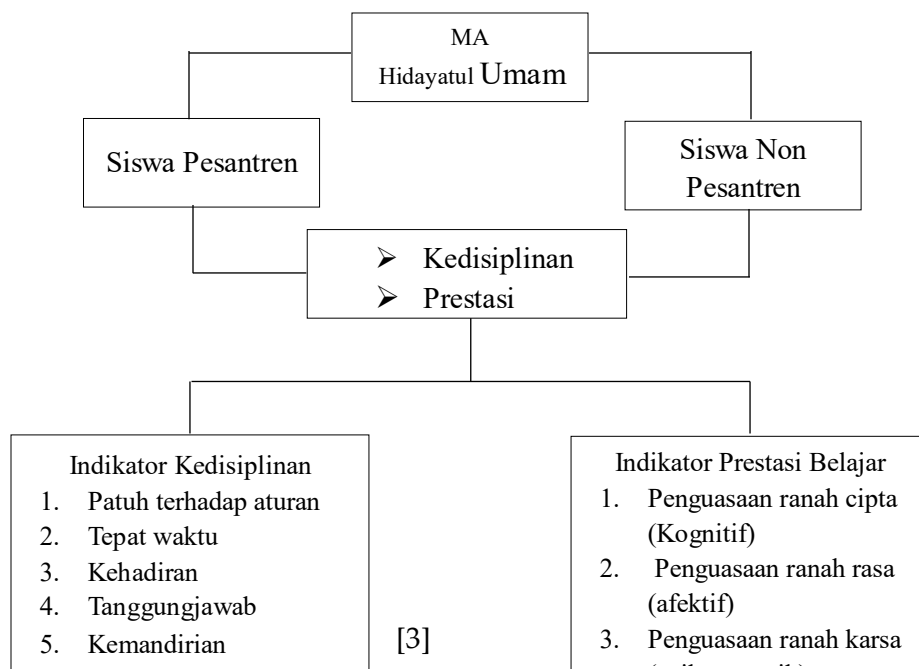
MA
Hidayatul Umam

Siswa Pesantren

Siswa Non Pesantren

➢ Kedisiplinan
➢ Prestasi

Indikator Kedisiplinan
1. Patuh terhadap aturan
2. Tepat waktu
3. Kehadiran
4. Tanggungjawab
5. Kemandirian

[3]

Indikator Prestasi Belajar
1. Penguasaan ranah cipta (Kognitif)
2. Penguasaan ranah rasa (afektif)
3. Penguasaan ranah karsa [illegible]